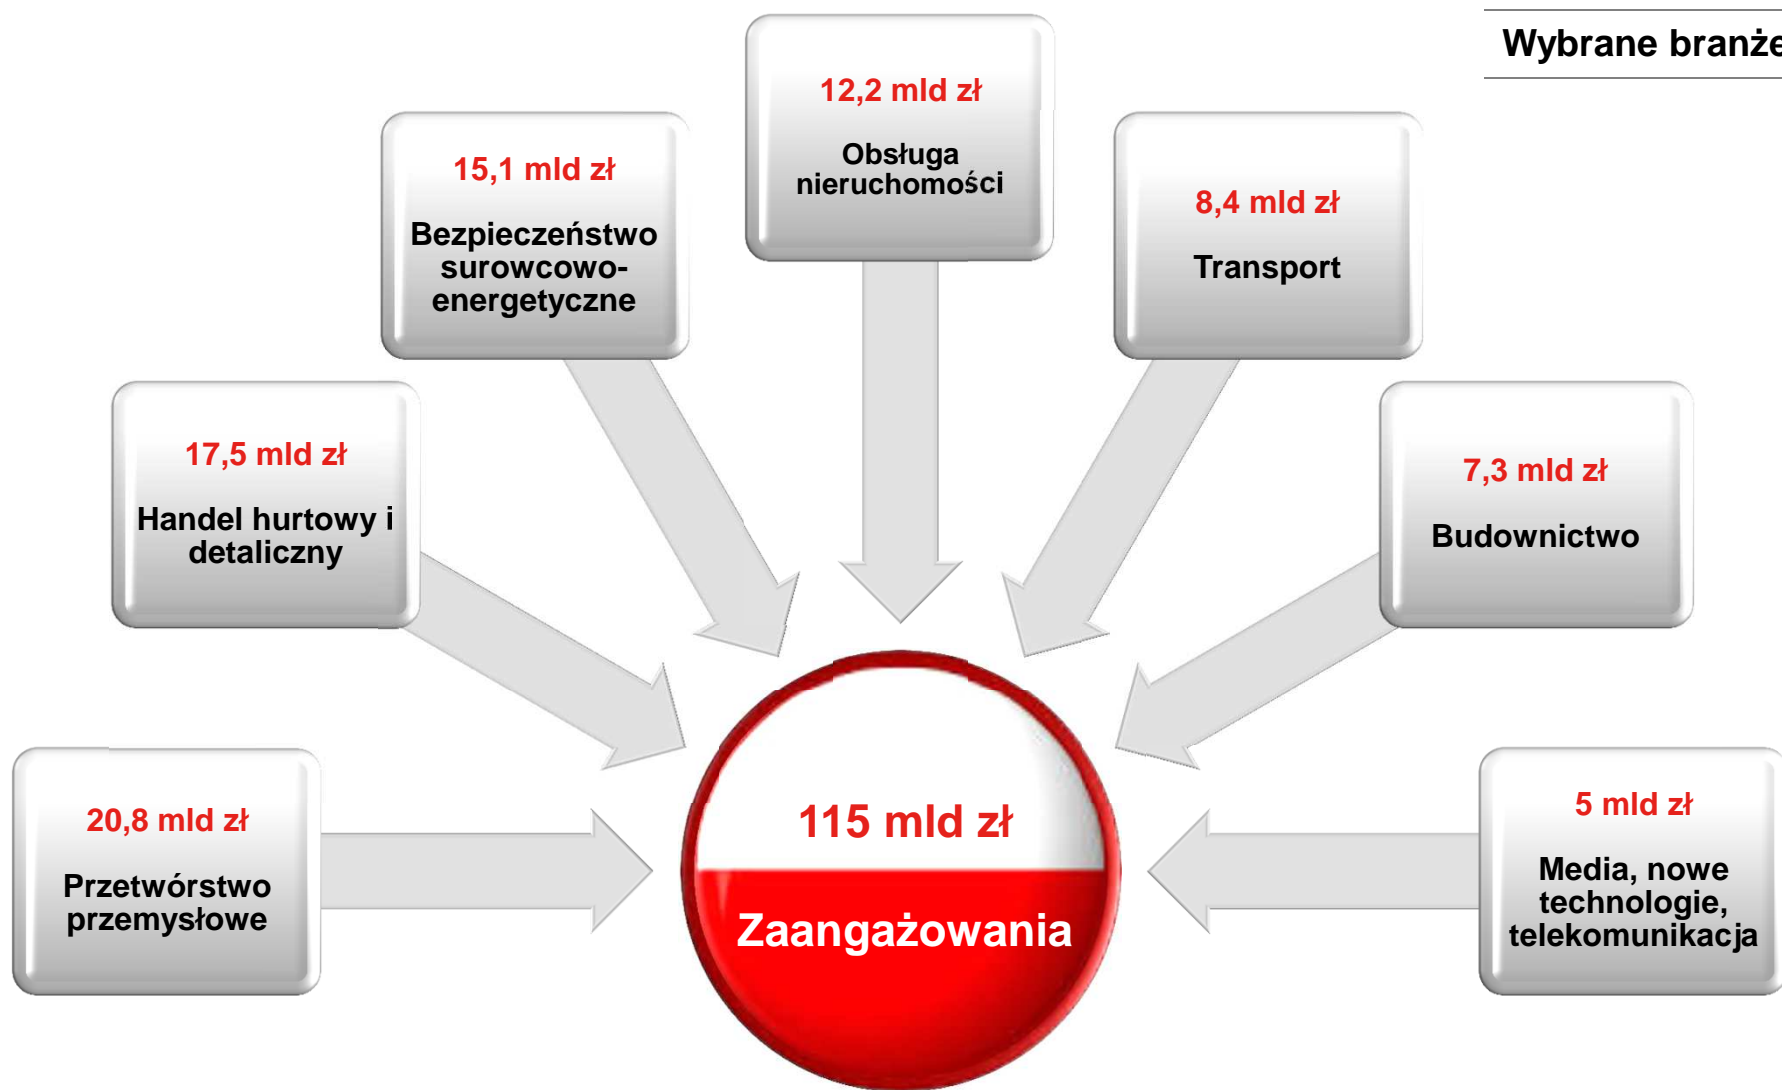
Wybrane branże

12,2 mld zł

Obsługa nieruchomości

15,1 mld zł

Bezpieczeństwo surowcowo-energetyczne

8,4 mld zł

Transport

17,5 mld zł

Handel hurtowy i detaliczny

7,3 mld zł

Budownictwo

20,8 mld zł

Przetwórstwo przemysłowe

115 mld zł

Zaangażowania

5 mld zł

Media, nowe technologie, telekomunikacja